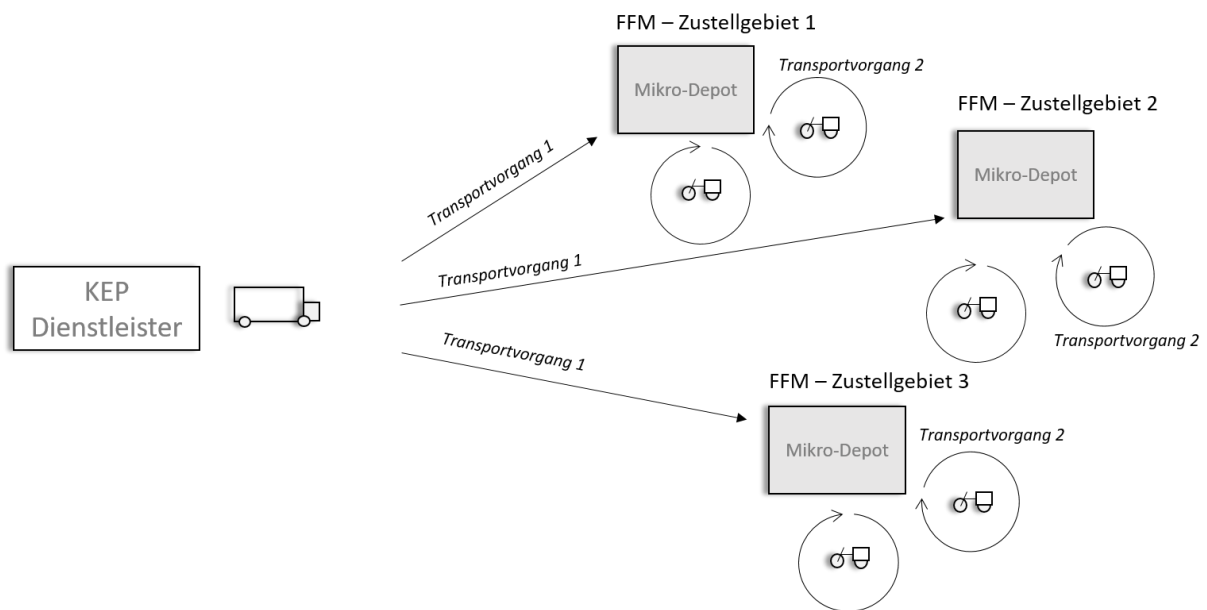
FFM – Zustellgebiet 1

Mikro-Depot

Transportvorgang 2

FFM – Zustellgebiet 2

Mikro-Depot

Transportvorgang 1

KEP Dienstleister

Transportvorgang 1

Transportvorgang 1

Transportvorgang 2

FFM – Zustellgebiet 3

Mikro-Depot

Transportvorgang 2